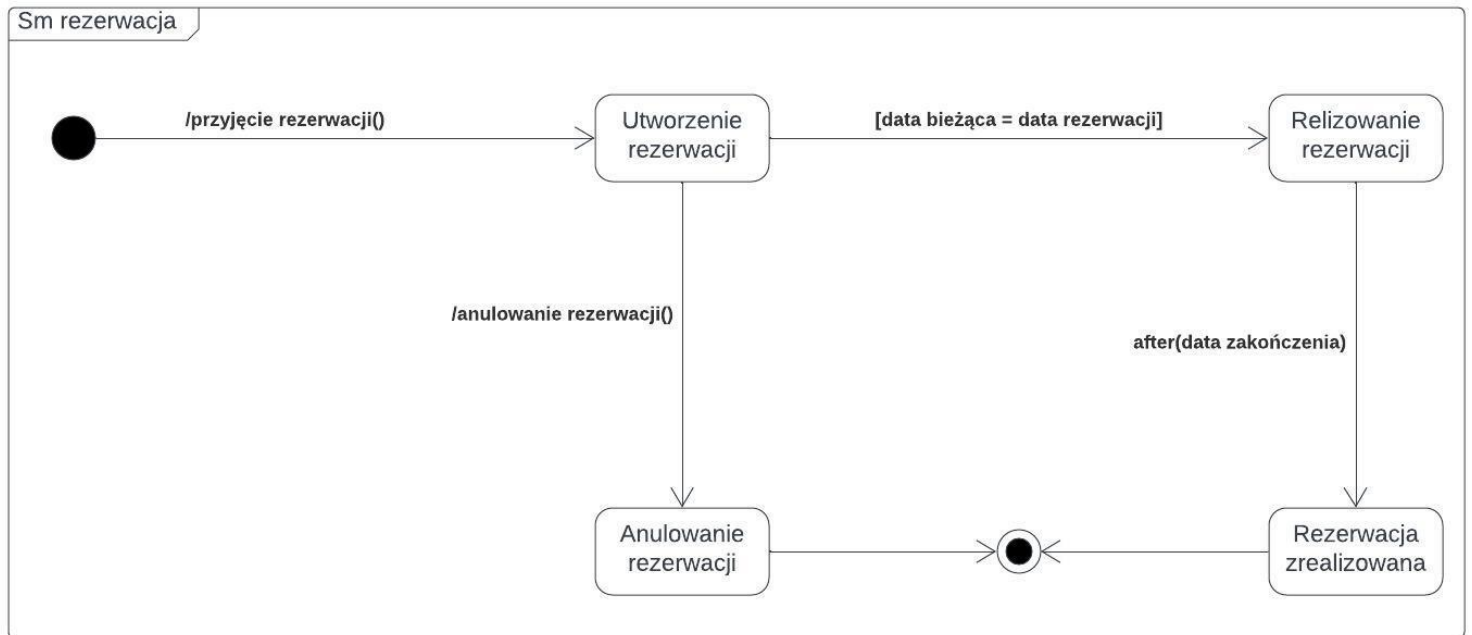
Sm rezerwacja

/przyjęcie rezerwacji()

Utworzenie rezerwacji

[data bieżąca = data rezerwacji]

Relizowanie rezerwacji

/anulowanie rezerwacji()

after(data zakończenia)

Anulowanie rezerwacji

Rezerwacja zrealizowana